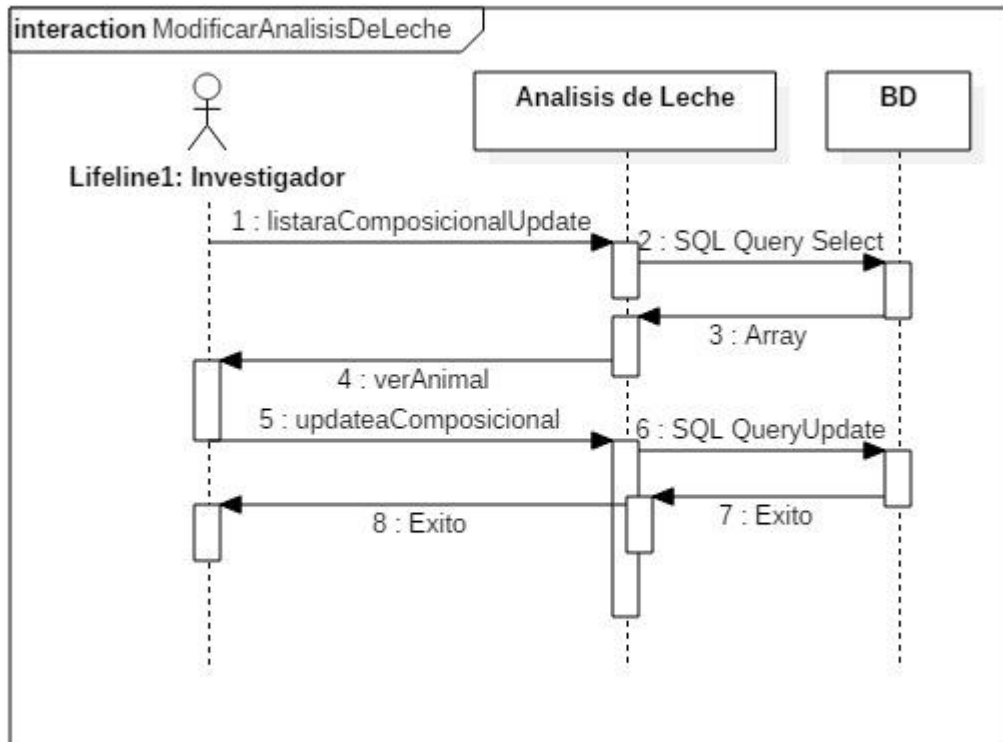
interaction ModificarAnalisisDeLeche

Analisis de Leche

BD

Lifeline1: Investigador

1 : listaraComposicionalUpdate

2 : SQL Query Select

3 : Array

4 : verAnimal

5 : updateaComposicional

6 : SQL QueryUpdate

7 : Exito

8 : Exito